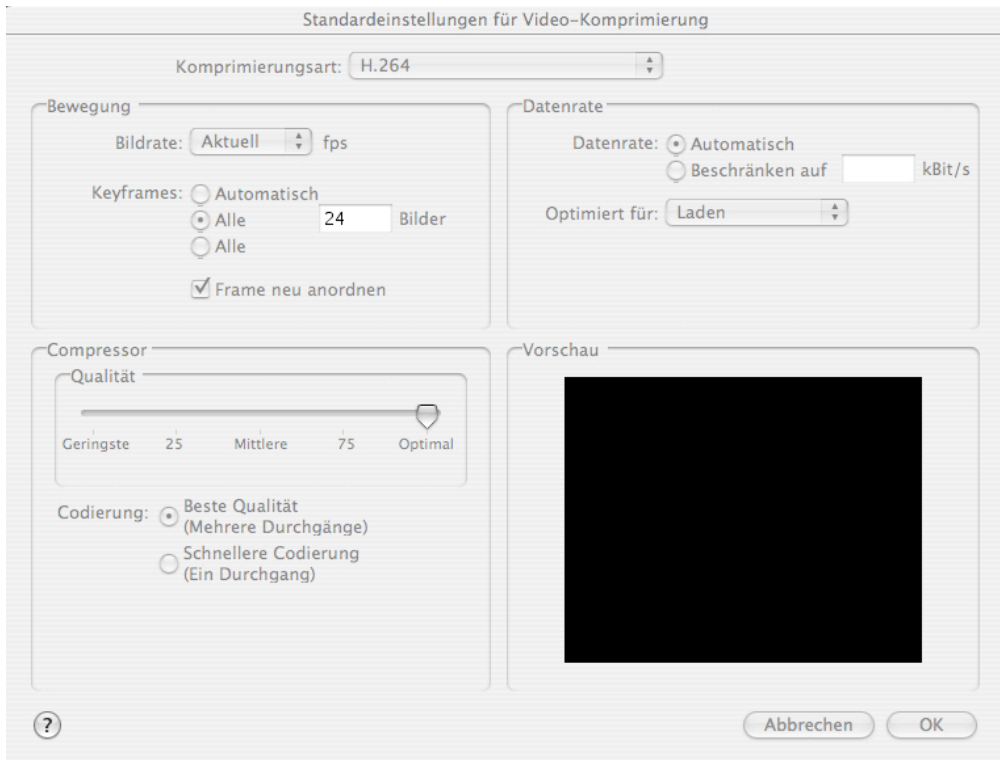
Standardeinstellungen für Video-Komprimierung

Komprimierungsart: H.264

Bewegung

Bildrate: Aktuell fps

Keyframes: Automatisch
Alle 24 Bilder
Alle

Frame neu anordnen

Datenrate

Datenrate: Automatisch
Beschränken auf kBit/s

Optimiert für: Laden

Compressor

Qualität

Geringste 25 Mittlere 75 Optimal

Codierung: Beste Qualität (Mehrere Durchgänge)
Schnellere Codierung (Ein Durchgang)

Vorschau

?

Abbrechen OK